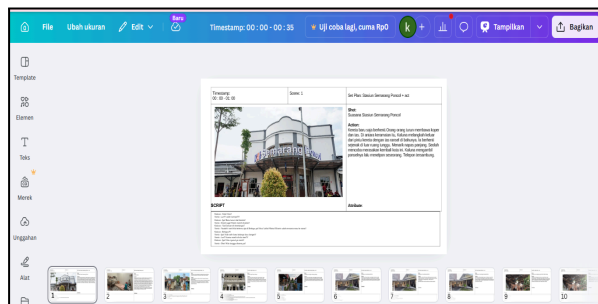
File Ubah ukuran Edit Baru Timestamp: 00 : 00 - 00 : 35 Uji coba lagi, cuma Rp0 k + Tampilkan Bagikan

Template

Elemen

Teks

Merek

Unggahan

Alat

Timestamp: 00 : 00 - 00 : 00

Scene: 1

Set Plan: Stasiun Semarang Poncol + ext.

Shot:
Suasana Stasiun Semarang Poncol

Action:
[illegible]

Semarang

SCRIPT

Attribute:

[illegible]

1 2 3 4 5 6 7 8 9 10